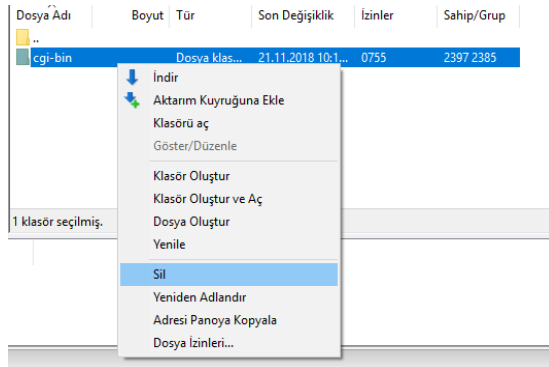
| Dosya Adı | Boyut | Tür | Son Değişiklik | İzinler | Sahip/Grup |
|---|---|---|---|---|---|
| .. | | | | | |
| cgi-bin | | Dosya klas... | 21.11.2018 10:1... | 0755 | 2397 2385 |

İndir
Aktarım Kuyruğuna Ekle
Klasörü aç
Göster/Düzenle
Klasör Oluştur
Klasör Oluştur ve Aç
Dosya Oluştur
Yenile
Sil
Yeniden Adlandır
Adresi Panoya Kopyala
Dosya İzinleri...

1 klasör seçilmiş.